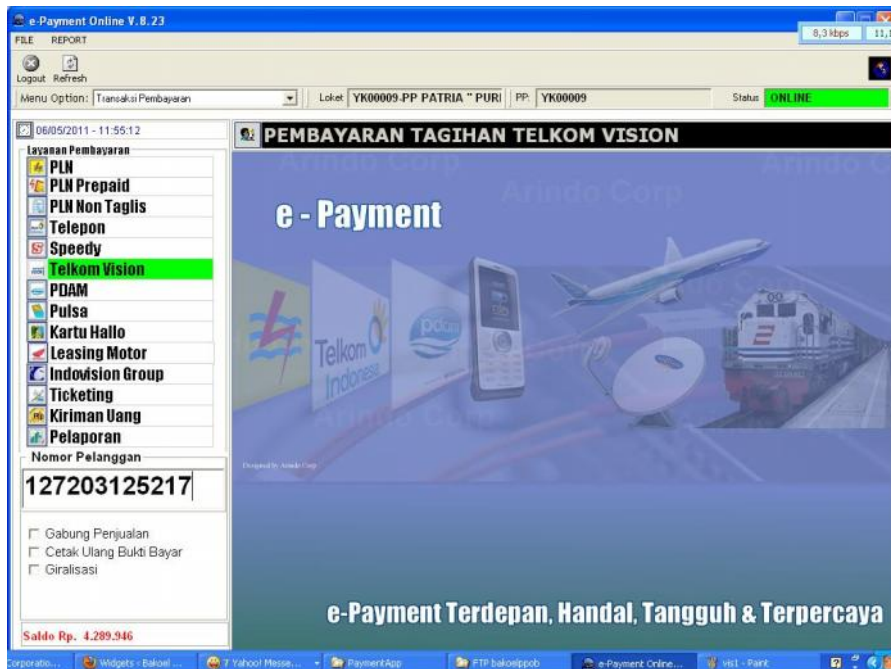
e-Payment Online V.8.23

FILE REPORT

8,3 kbps 11,1

Logout Refresh

Menu Option: Transaksi Pembayaran

Loket YK00009-PP PATRIA " PURI PP: YK00009

Status ONLINE

06/05/2011 - 11:55:12

Layanan Pembayaran

PLN

PLN Prepaid

PLN Non Taglis

Telepon

Speedy

Telkom Vision

PDAM

Pulsa

Kartu Hallo

Leasing Motor

Indovision Group

Ticketing

Kiriman Uang

Pelaporan

Nomor Pelanggan

127203125217

Gabung Penjualan

Cetak Ulang Bukti Bayar

Giralisasi

Saldo Rp. 4.289.946

PEMBAYARAN TAGIHAN TELKOM VISION

Arindo Corp

e - Payment

Telkom Indonesia

pdam

Designed by Arindo Corp

e-Payment Terdepan, Handal, Tangguh & Terpercaya

Corporatio... Widgets - Bakoel ... 7 Yahoo! Messe... PaymentApp FTP bakoelppob e-Payment Online... vis1 - Paint